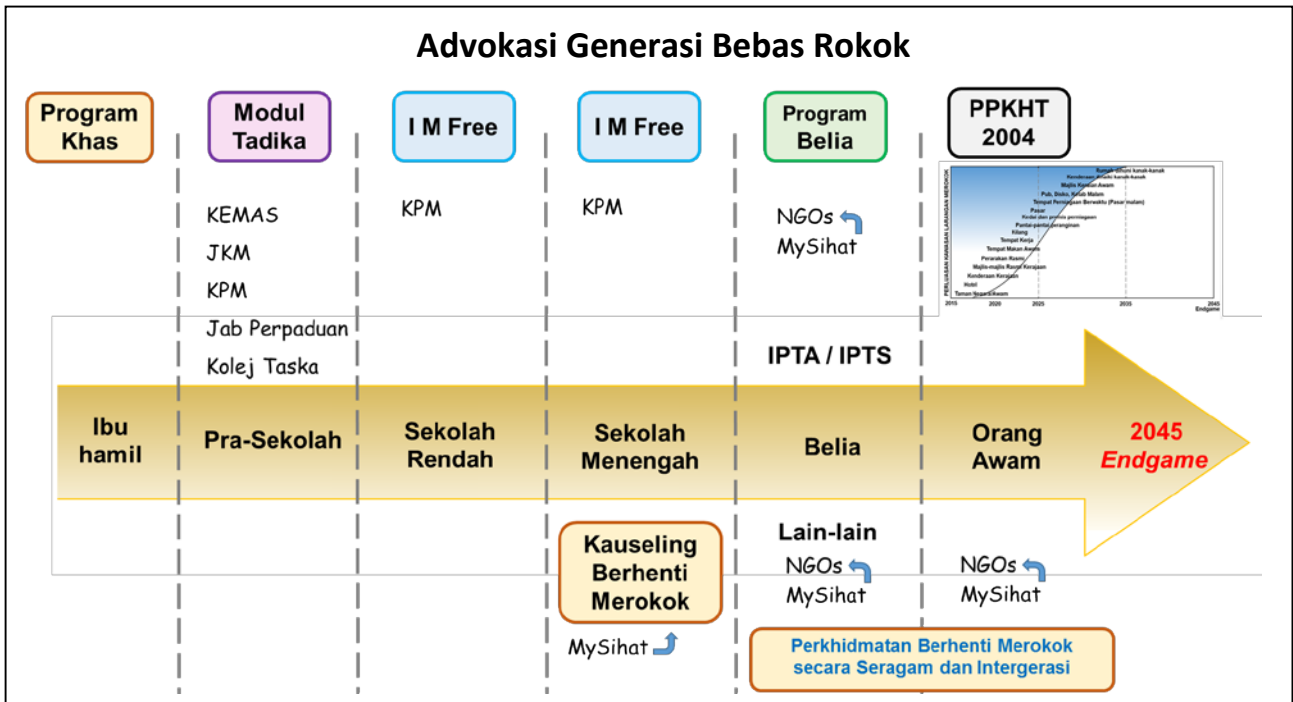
Advokasi Generasi Bebas Rokok

Program Khas

Modul Tadika

I M Free

I M Free

Program Belia

PPKHT 2004

KEMAS
JKM
KPM
Jab Perpaduan
Kolej Taska

KPM

KPM

NGOs
MySihat

Rumah-rumah kanak-kanak
Kenderaan bawa kanak-kanak
Majlis Kerajaan Awam
Pub, Disko, Kelab Malam
Tempat Peranginan Berwaktu (Pasar malam)
Pasar
Kedai dan premis perniagaan
Pantai-pantai peranginan
Kilang
Tempat Kerja
Tempat Makan Awam
Perarakan Rasmi
Majlis-majlis Rasmi Kerajaan
Kenderaan Kerajaan
Hotel
Taman Negara Awam
PERLUASAN KAWASAN LARANGAN MEROKOK
2015 2020 2025 2035 2045
Endgame

IPTA / IPTS

Ibu hamil

Pra-Sekolah

Sekolah Rendah

Sekolah Menengah

Belia

Orang Awam

2045 Endgame

Kauseling Berhenti Merokok

MySihat

Lain-lain
NGOs
MySihat

NGOs
MySihat

Perkhidmatan Berhenti Merokok secara Seragam dan Intergerasi